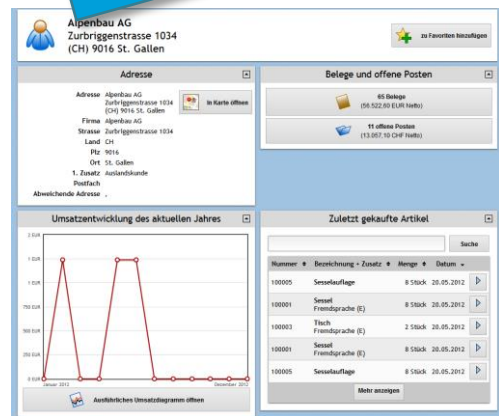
Alpenbau AG
Zurbriggenstrasse 1034
(CH) 9016 St. Gallen

zu Favoriten hinzufügen

Adresse

Adresse Alpenbau AG
Zurbriggenstrasse 1034
(CH) 9016 St. Gallen

In Karte öffnen

Firma Alpenbau AG
Strasse Zurbriggenstrasse 1034
Land CH
Plz 9016
Ort St. Gallen
1. Zusatz Auslandskunde
Postfach
Abweichende Adresse .

Belege und offene Posten

65 Belege
(56.522,60 EUR Netto)

11 offene Posten
(13.057,10 CHF Netto)

Umsatzentwicklung des aktuellen Jahres

2 EUR
1 EUR
750 EUR
500 EUR
250 EUR
0 EUR
Januar 2012
Dezember 2012

Ausführliches Umsatzdiagramm öffnen

Zuletzt gekaufte Artikel

Suche

| Nummer | Bezeichnung + Zusatz | Menge | Datum | |
|---|---|---|---|---|
| 100005 | Sesselauflage | 8 Stück | 20.05.2012 | |
| 100001 | Sessel Fremdsprache (E) | 8 Stück | 20.05.2012 | |
| 100003 | Tisch Fremdsprache (E) | 2 Stück | 20.05.2012 | |
| 100001 | Sessel Fremdsprache (E) | 8 Stück | 20.05.2012 | |
| 100005 | Sesselauflage | 8 Stück | 20.05.2012 | |

Mehr anzeigen